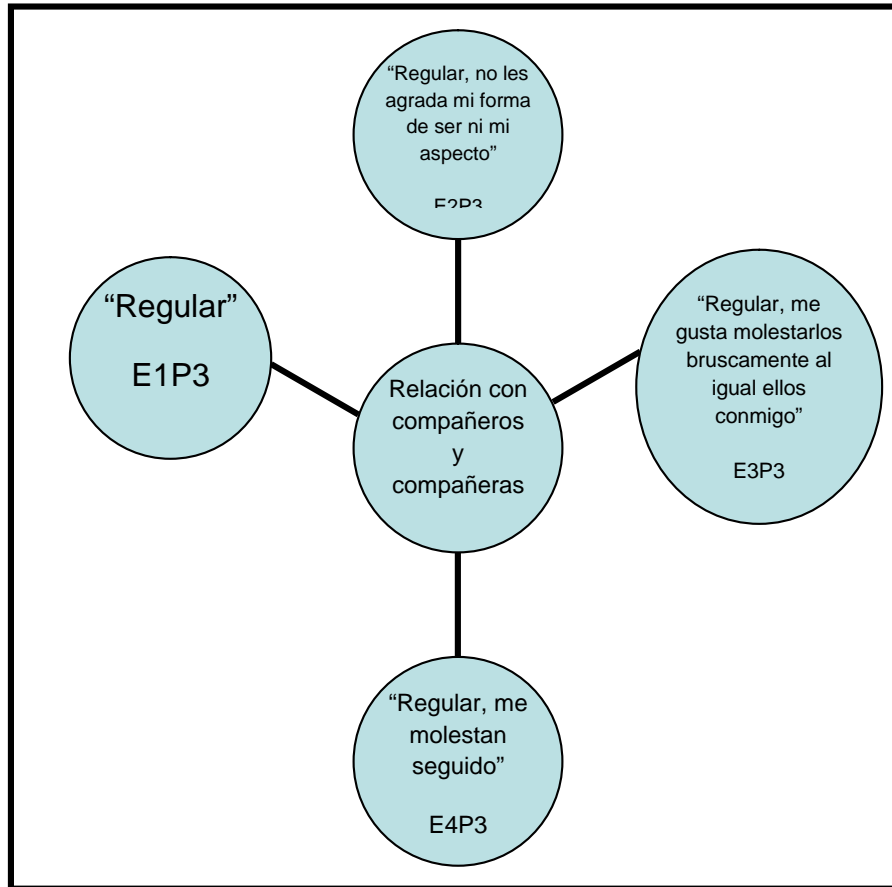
“Regular, no les agrada mi forma de ser ni mi aspecto”

E2P3

“Regular”

E1P3

Relación con compañeros y compañeras

“Regular, me gusta molestarlos bruscamente al igual ellos conmigo”

E3P3

“Regular, me molestan seguido”

E4P3